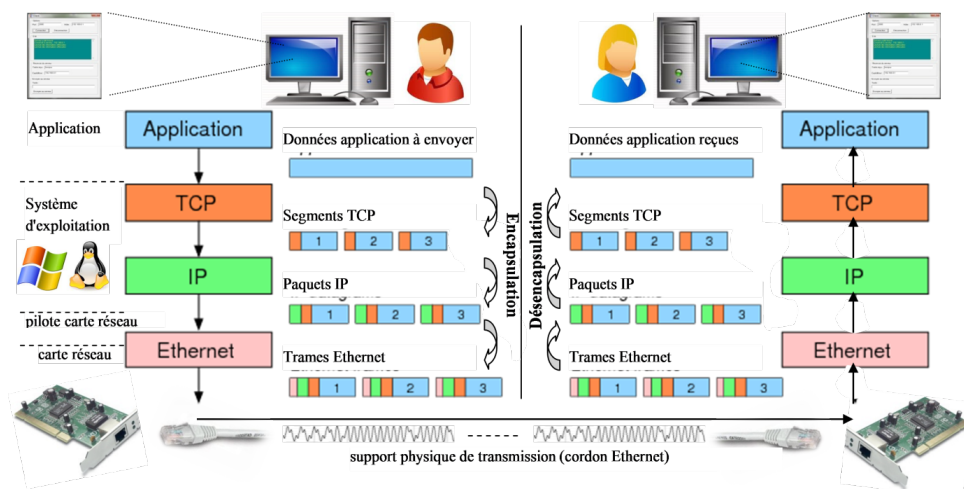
Application

Application

TCP

Système d'exploitation

IP

pilote carte réseau

carte réseau

Ethernet

Données application à envoyer

Segments TCP

1 2 3

Paquets IP

1 2 3

Trames Ethernet

1 2 3

Encapsulation

Désencapsulation

Données application reçues

Segments TCP

1 2 3

Paquets IP

1 2 3

Trames Ethernet

1 2 3

Application

TCP

IP

Ethernet

support physique de transmission (cordon Ethernet)